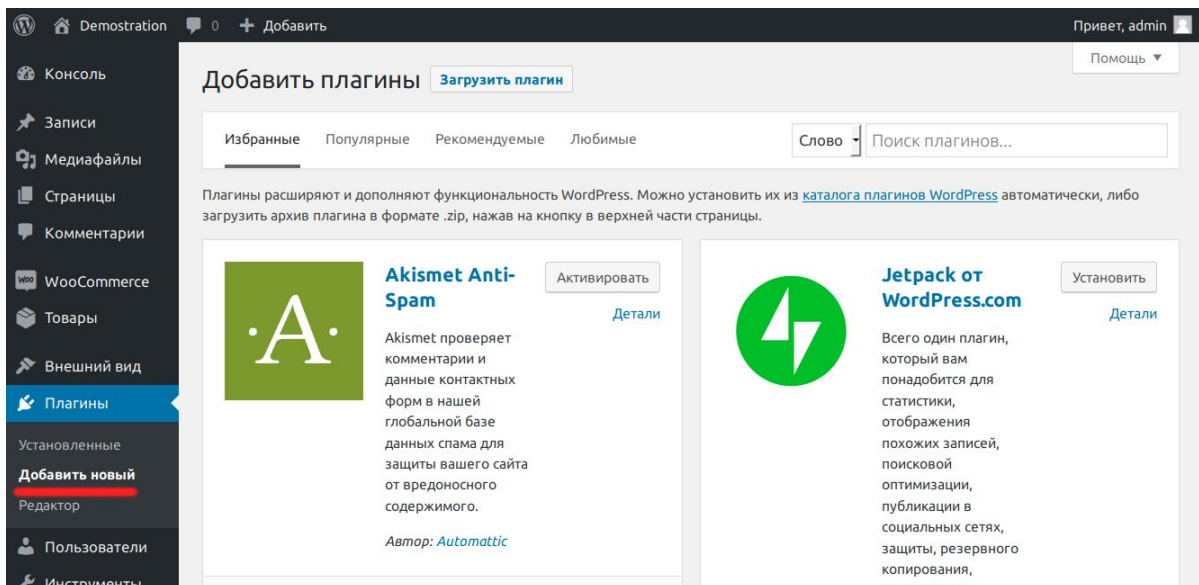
Demostration 0 Добавить

Привет, admin

Помощь ▼

Консоль

Записи

Медиафайлы

Страницы

Комментарии

WooCommerce

Товары

Внешний вид

Плагины

Установленные

Добавить новый

Редактор

Пользователи

Инструменты

Добавить плагины Загрузить плагин

Избранные Популярные Рекомендуемые Любимые

Слово Поиск плагинов...

Плагины расширяют и дополняют функциональность WordPress. Можно установить их из каталога плагинов WordPress автоматически, либо загрузить архив плагина в формате .zip, нажав на кнопку в верхней части страницы.

·A·

Akismet Anti-Spam

Активировать

Детали

Akismet проверяет комментарии и данные контактных форм в нашей глобальной базе данных спама для защиты вашего сайта от вредоносного содержимого.

Автор: Automattic

Jetpack от WordPress.com

Установить

Детали

Всего один плагин, который вам понадобится для статистики, отображения похожих записей, поисковой оптимизации, публикации в социальных сетях, защиты, резервного копирования,